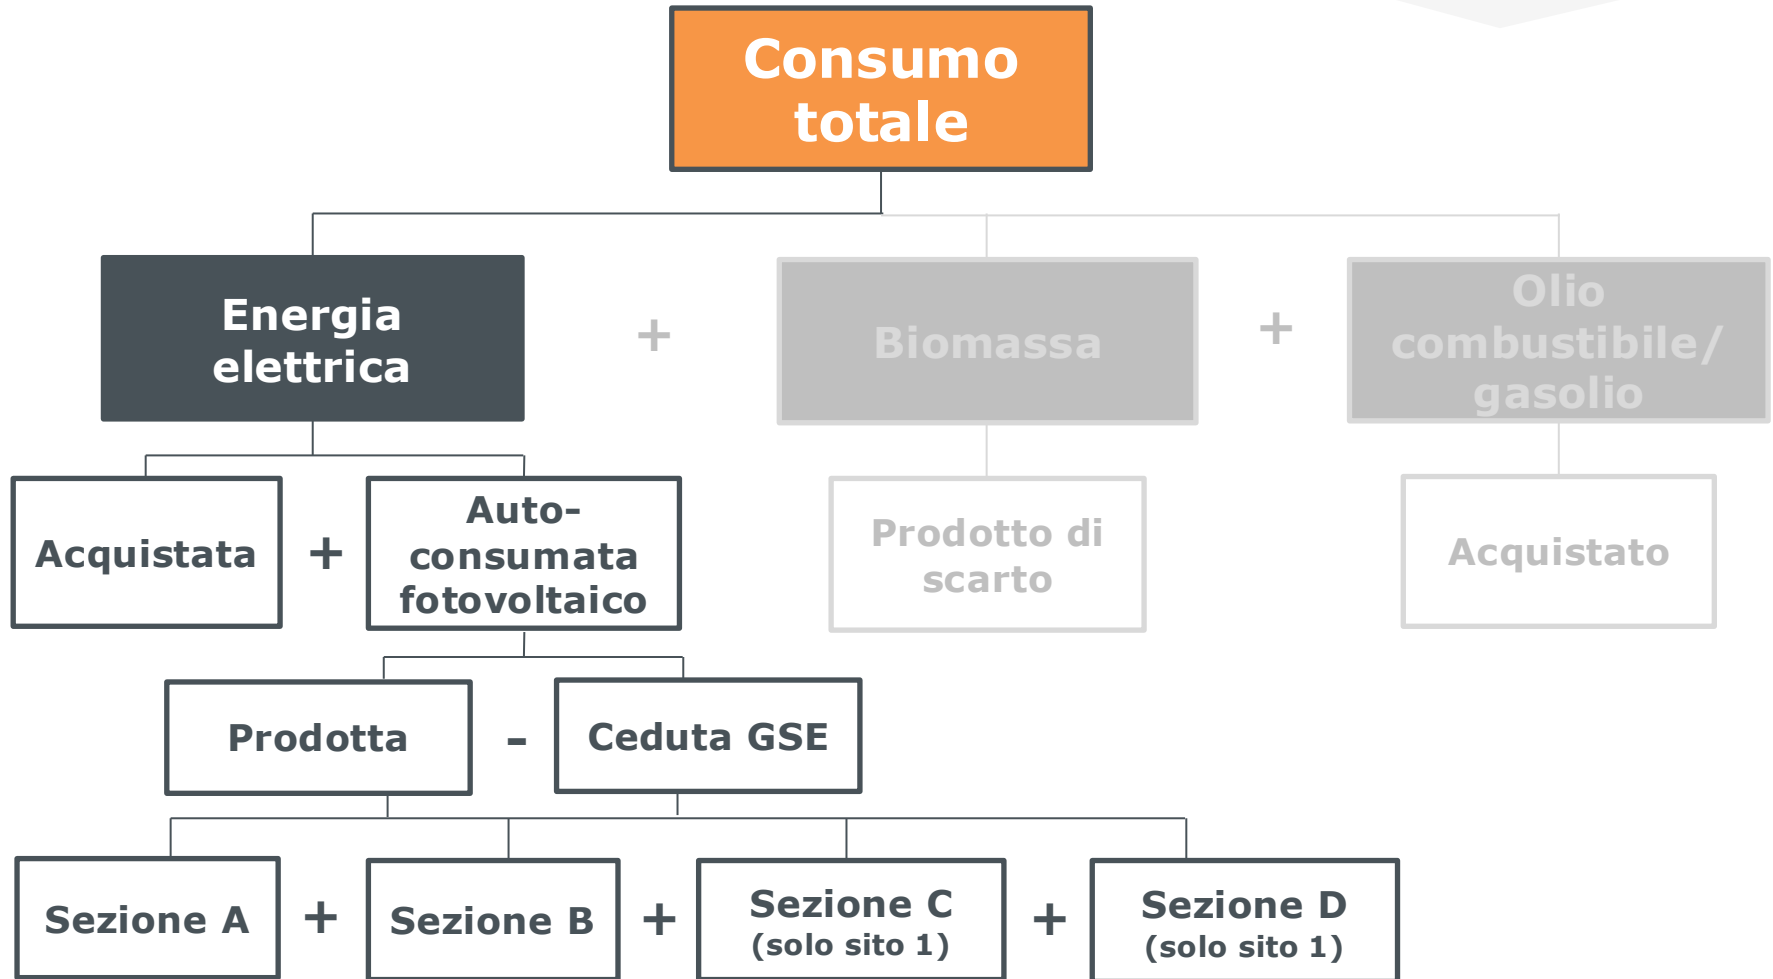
Consumo totale

Energia elettrica

+

Biomassa

+

Olio combustibile/ gasolio

Acquistata

+

Auto-consumata fotovoltaico

Prodotto di scarto

Acquistato

Prodotta

-

Ceduta GSE

Sezione A

+

Sezione B

+

Sezione C (solo sito 1)

+

Sezione D (solo sito 1)